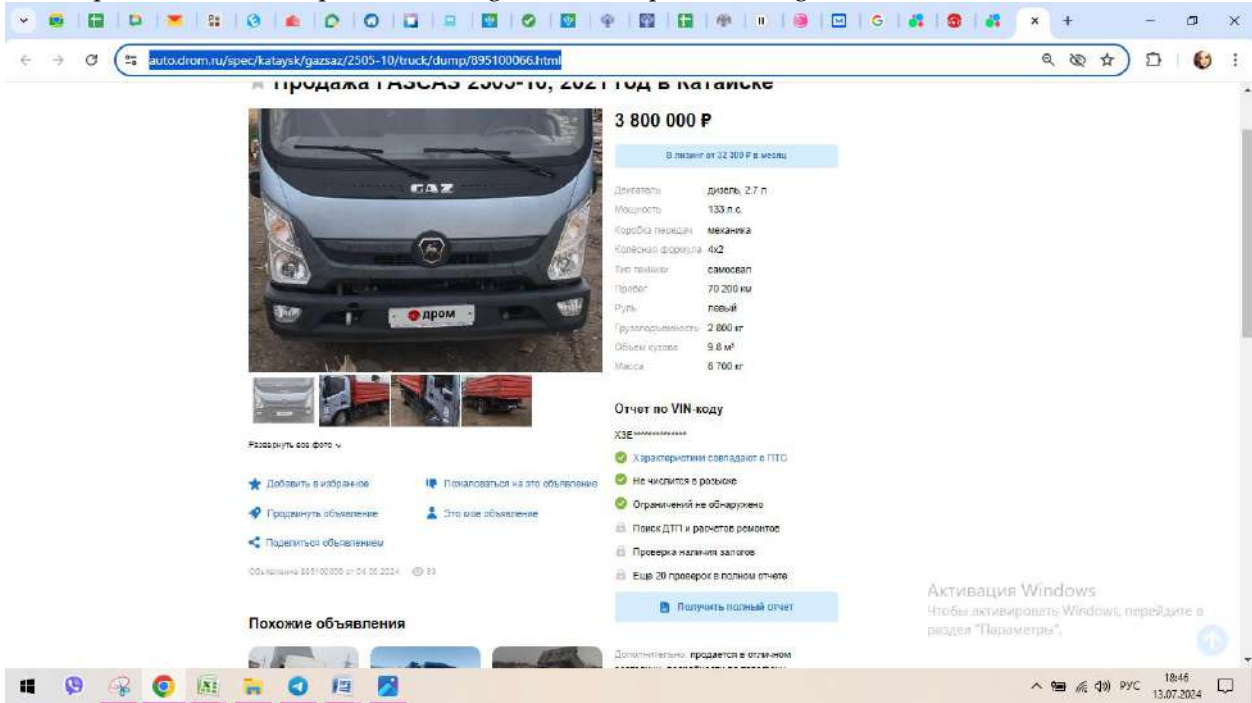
auto.drom.ru/spec/kataysk/gazsaz/2505-10/truck/dump/895100066.html

Продажа ГАЗСАЗ 2505-10, 2021 год в Катайске

3 800 000 ₽

В лизинг от 32 300 ₽ в месяц

| | |
|---|---|
| Двигатель | дизель, 2.7 л |
| Мощность | 133 л.с. |
| Коробка передач | механика |
| Колёсная формула | 4x2 |
| Тип техники | самосвал |
| Пробег | 70 200 км |
| Руль | левый |
| Грузоподъемность | 2 800 кг |
| Объем кузова | 9.8 м³ |
| Масса | 6 700 кг |

GAZ

дром

Развернуть все фото

Добавить в избранное

Пожаловаться на это объявление

Продвинуть объявление

Это мое объявление

Поделиться объявлением

Объявление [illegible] от 04.06.2024 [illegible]

Отчет по VIN-коду

X3E**********

Характеристики совпадают с ПТС

Не числится в розыске

Ограничений не обнаружено

Поиск ДТП и расчетов ремонтов

Проверка наличия залогов

Еще 20 проверок в полном отчете

Получить полный отчет

Похожие объявления

Дополнительно: продается в отличном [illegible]

Активация Windows
Чтобы активировать Windows, перейдите в раздел "Параметры".

РУС 18:46 13.07.2024